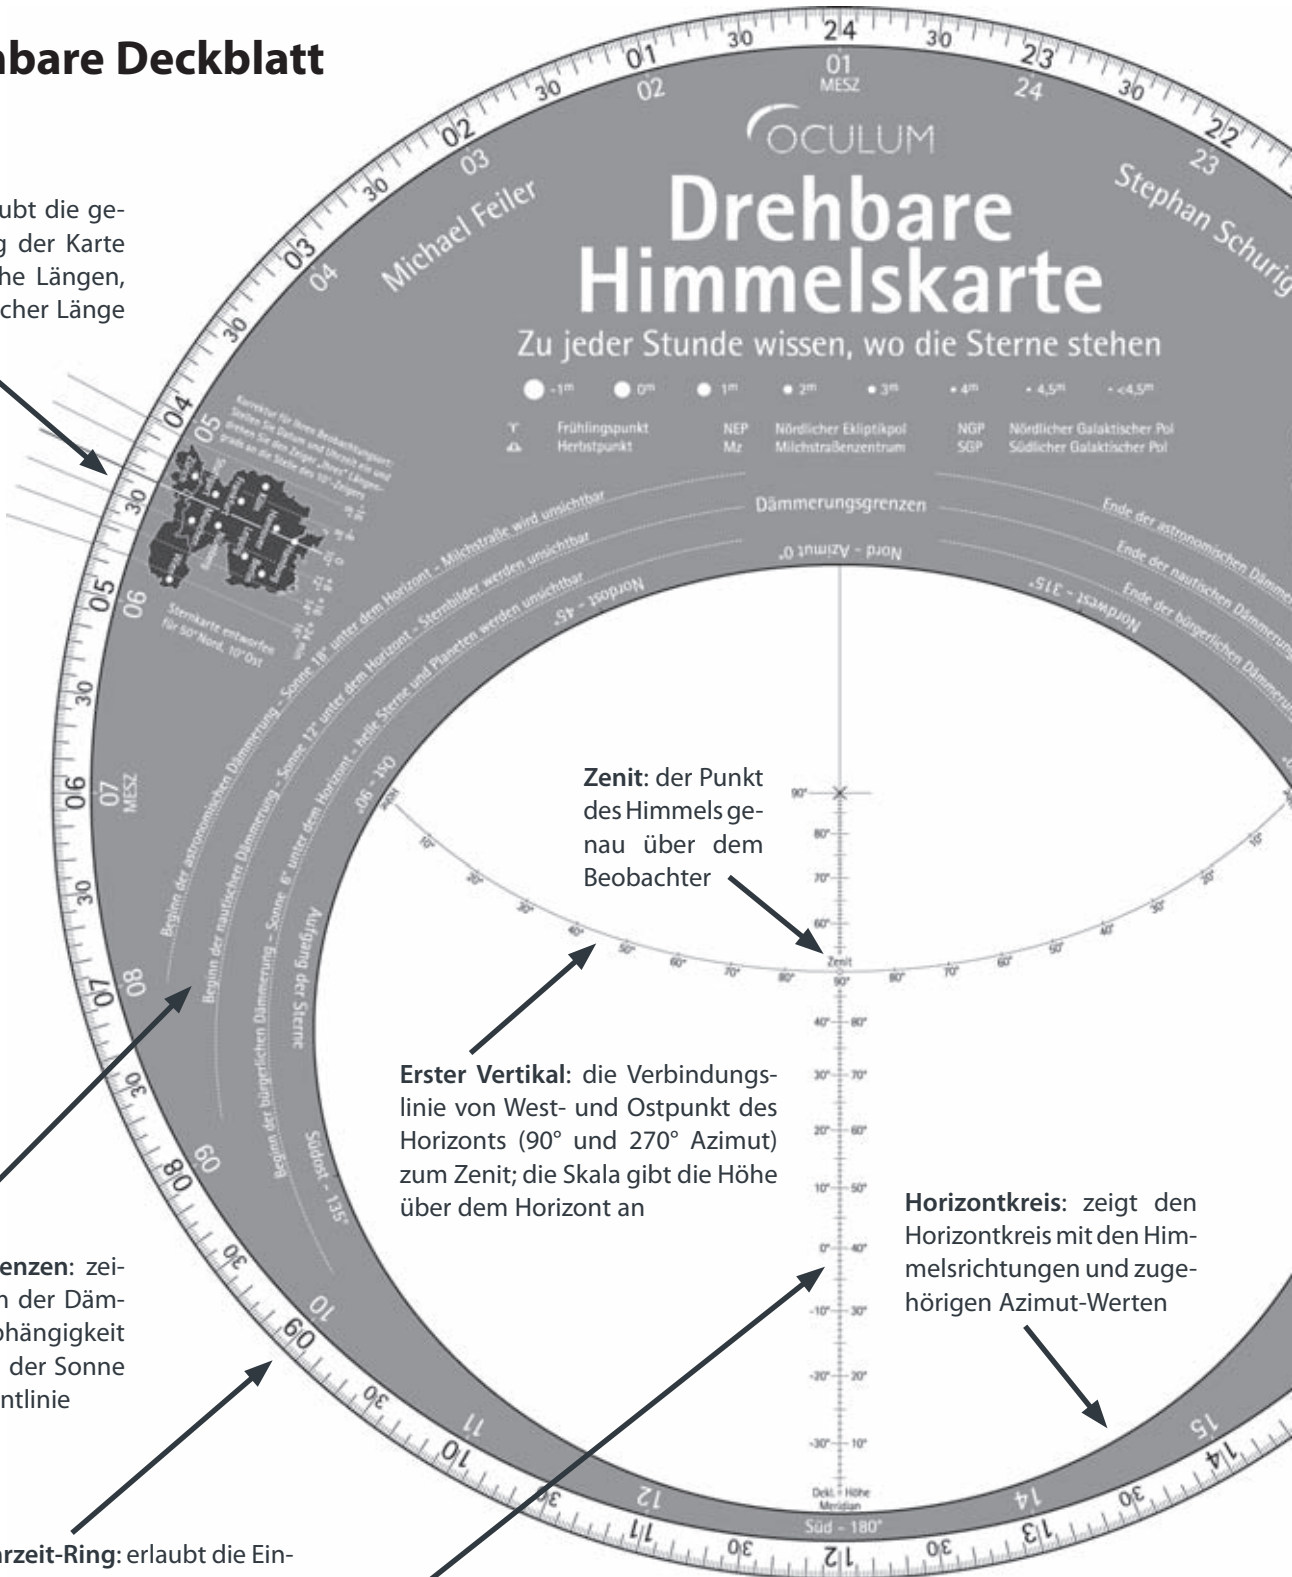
hbare Deckblatt

aubt die geg der Karte he Längen, cher Länge

Michael Feiler

OCULUM

Drehbare Himmelskarte

Zu jeder Stunde wissen, wo die Sterne stehen

Stephan Schurig

01 MESZ

24

23

02

03

04

05

06

07 MESZ

08

Frühlingspunkt
Herbstpunkt

NEP Nördlicher Ekliptikpol
Mz Milchstraßenzentrum

NGP Nördlicher Galaktischer Pol
SGP Südlicher Galaktischer Pol

Dämmerungsgrenzen

Nord - Azimut 0°

Nordost - 45°

Nordwest - 315°

Ende der astronomischen Dämmerung

Ende der nautischen Dämmerung

Ende der bürgerlichen Dämmerung

Beginn der astronomischen Dämmerung - Sonne 18° unter dem Horizont - Milchstraße wird unsichtbar

Beginn der nautischen Dämmerung - Sonne 12° unter dem Horizont - Sternbilder werden unsichtbar

Beginn der bürgerlichen Dämmerung - Sonne 6° unter dem Horizont - helle Sterne und Planeten werden unsichtbar

Aufgang der Sterne

Südost - 135°

Sternkarte entworfen für 50°Nord, 10°Ost

Zenit: der Punkt des Himmels genau über dem Beobachter

Erster Vertikal: die Verbindungslinie von West- und Ostpunkt des Horizonts (90° und 270° Azimut) zum Zenit; die Skala gibt die Höhe über dem Horizont an

Horizontkreis: zeigt den Horizontkreis mit den Himmelsrichtungen und zugehörigen Azimut-Werten

enzen: zein der Dämbhängigkeit der Sonne ntlinie

Zenit

Dekl. - Höhe Meridian

Süd - 180°

arzeit-Ring: erlaubt die Ein-